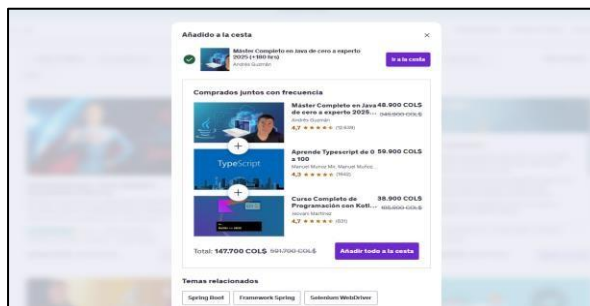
Añadido a la cesta

×

Máster Completo en Java de cero a experto 2025 (+180 hrs)
Andrés Guzmán

Ir a la cesta

Comprados juntos con frecuencia

Máster Completo en Java de cero a experto 2025...
Andrés Guzmán
4,7 ★★★★★ (12.639)

48.900 COL$
249.900 COL$

TypeScript

Aprende Typescript de 0 a 100
Manuel Muñoz Mo, Manuel Muñoz...
4,5 ★★★★★ (1666)

59.900 COL$

Curso Completo de Programación con Kotl...
Jeovani Martinez
4,7 ★★★★★ (631)

38.900 COL$
189.900 COL$

Total: 147.700 COL$ 591.700 COL$

Añadir todo a la cesta

Temas relacionados

Spring Boot
Framework Spring
Selenium WebDriver